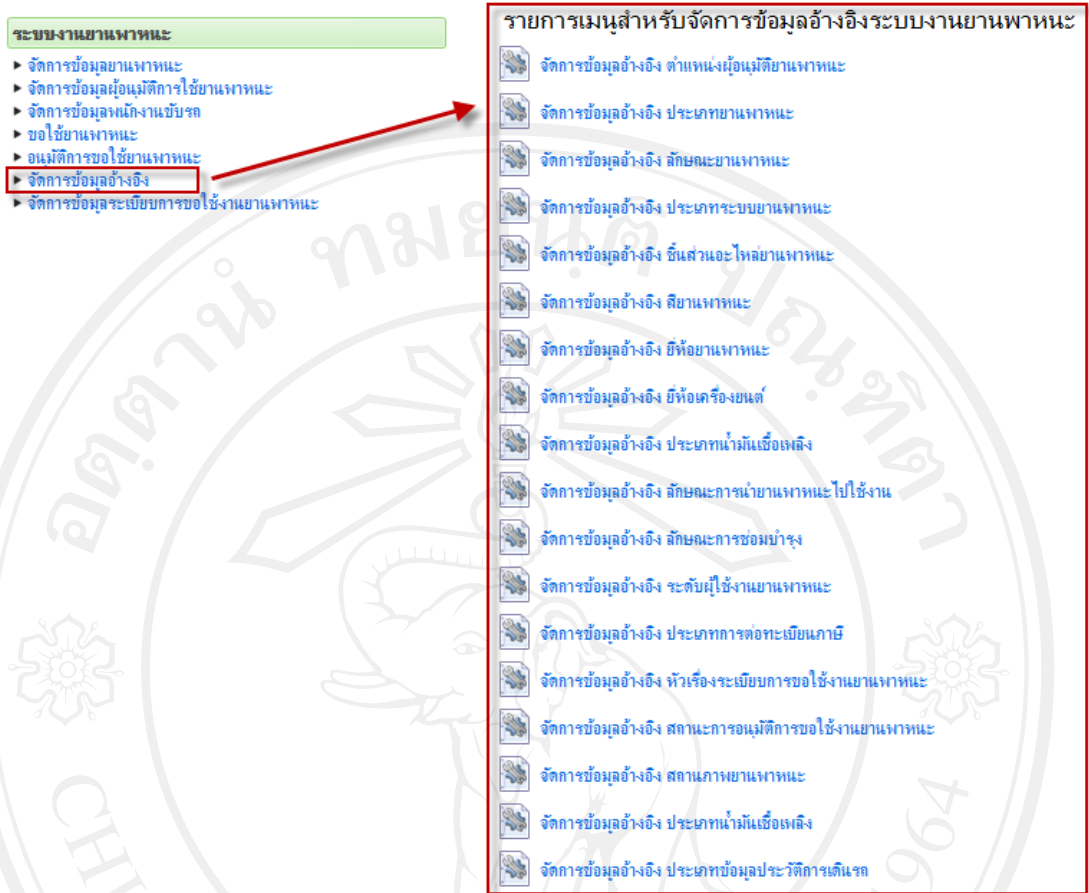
ระบบงานยานพาหนะ

▸ จัดการข้อมูลยานพาหนะ
▸ จัดการข้อมูลผู้อนุมัติการใช้ยานพาหนะ
▸ จัดการข้อมูลพนักงานขับรถ
▸ ขอใช้ยานพาหนะ
▸ อนุมัติการขอใช้ยานพาหนะ
▸ จัดการข้อมูลอ้างอิง
▸ จัดการข้อมูลระเบียบการขอใช้งานยานพาหนะ

รายการเมนูสำหรับจัดการข้อมูลอ้างอิงระบบงานยานพาหนะ

จัดการข้อมูลอ้างอิง ตำแหน่งผู้อนุมัติยานพาหนะ
จัดการข้อมูลอ้างอิง ประเภทยานพาหนะ
จัดการข้อมูลอ้างอิง ลักษณะยานพาหนะ
จัดการข้อมูลอ้างอิง ประเภทระบบยานพาหนะ
จัดการข้อมูลอ้างอิง ชิ้นส่วนอะไหล่ยานพาหนะ
จัดการข้อมูลอ้างอิง สียานพาหนะ
จัดการข้อมูลอ้างอิง ยี่ห้อยานพาหนะ
จัดการข้อมูลอ้างอิง ยี่ห้อเครื่องยนต์
จัดการข้อมูลอ้างอิง ประเภทน้ำมันเชื้อเพลิง
จัดการข้อมูลอ้างอิง ลักษณะการนำยานพาหนะไปใช้งาน
จัดการข้อมูลอ้างอิง ลักษณะการซ่อมบำรุง
จัดการข้อมูลอ้างอิง ระดับผู้ใช้งานยานพาหนะ
จัดการข้อมูลอ้างอิง ประเภทการต่อทะเบียนภาษี
จัดการข้อมูลอ้างอิง หัวเรื่องระเบียบการขอใช้งานยานพาหนะ
จัดการข้อมูลอ้างอิง สถานะการอนุมัติการขอใช้งานยานพาหนะ
จัดการข้อมูลอ้างอิง สถานภาพยานพาหนะ
จัดการข้อมูลอ้างอิง ประเภทน้ำมันเชื้อเพลิง
จัดการข้อมูลอ้างอิง ประเภทข้อมูลประวัติการเดินรถ